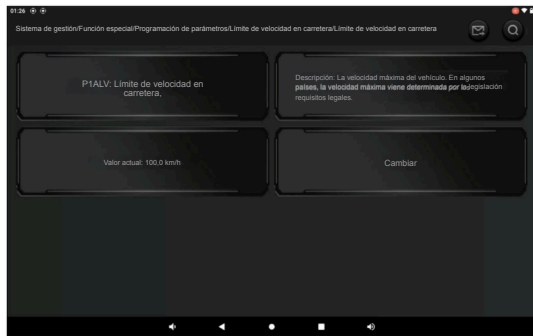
01:26

Sistema de gestión/Función especial/Programación de parámetros/Límite de velocidad en carretera/Límite de velocidad en carretera

P1ALV: Límite de velocidad en carretera.

Descripción: La velocidad máxima del vehículo. En algunos países, la velocidad máxima viene determinada por la legislación requisitos legales.

Valor actual: 100,0 km/h

Cambiar